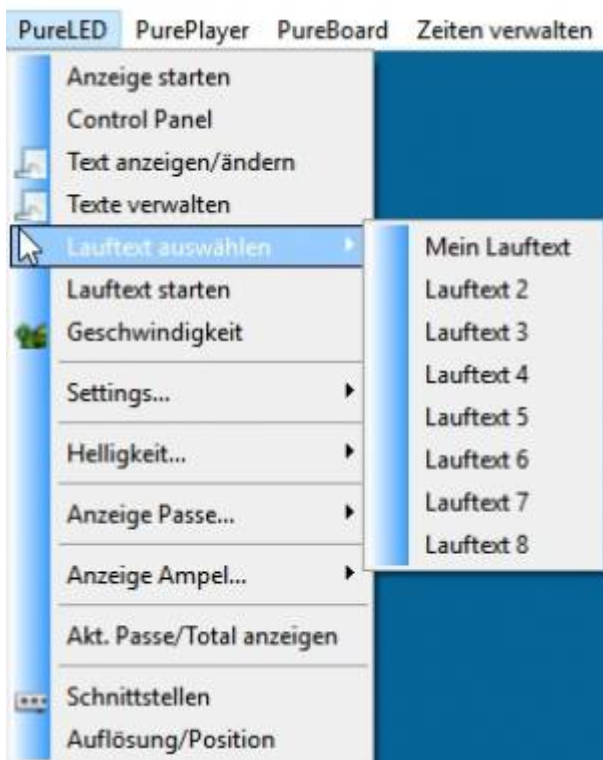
PureLED PurePlayer PureBoard Zeiten verwalten

Anzeige starten
Control Panel
Text anzeigen/ändern
Texte verwalten
Lauftext auswählen
Lauftext starten
Geschwindigkeit
Settings...
Helligkeit...
Anzeige Passe...
Anzeige Ampel...
Akt. Passe/Total anzeigen
Schnittstellen
Auflösung/Position

Mein Lauftext
Lauftext 2
Lauftext 3
Lauftext 4
Lauftext 5
Lauftext 6
Lauftext 7
Lauftext 8